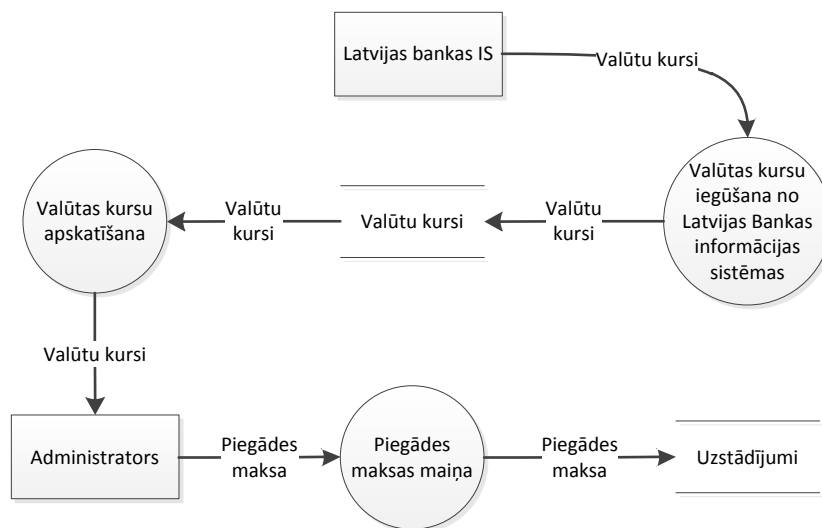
Latvijas bankas IS

Valūtu kursi

Valūtas kursu iegūšana no Latvijas Bankas informācijas sistēmas

Valūtu kursi

Valūtu kursi

Valūtu kursi

Valūtas kursu apskatīšana

Valūtu kursi

Administrators

Piegādes maksa

Piegādes maksas maiņa

Piegādes maksa

Uzstādījumi